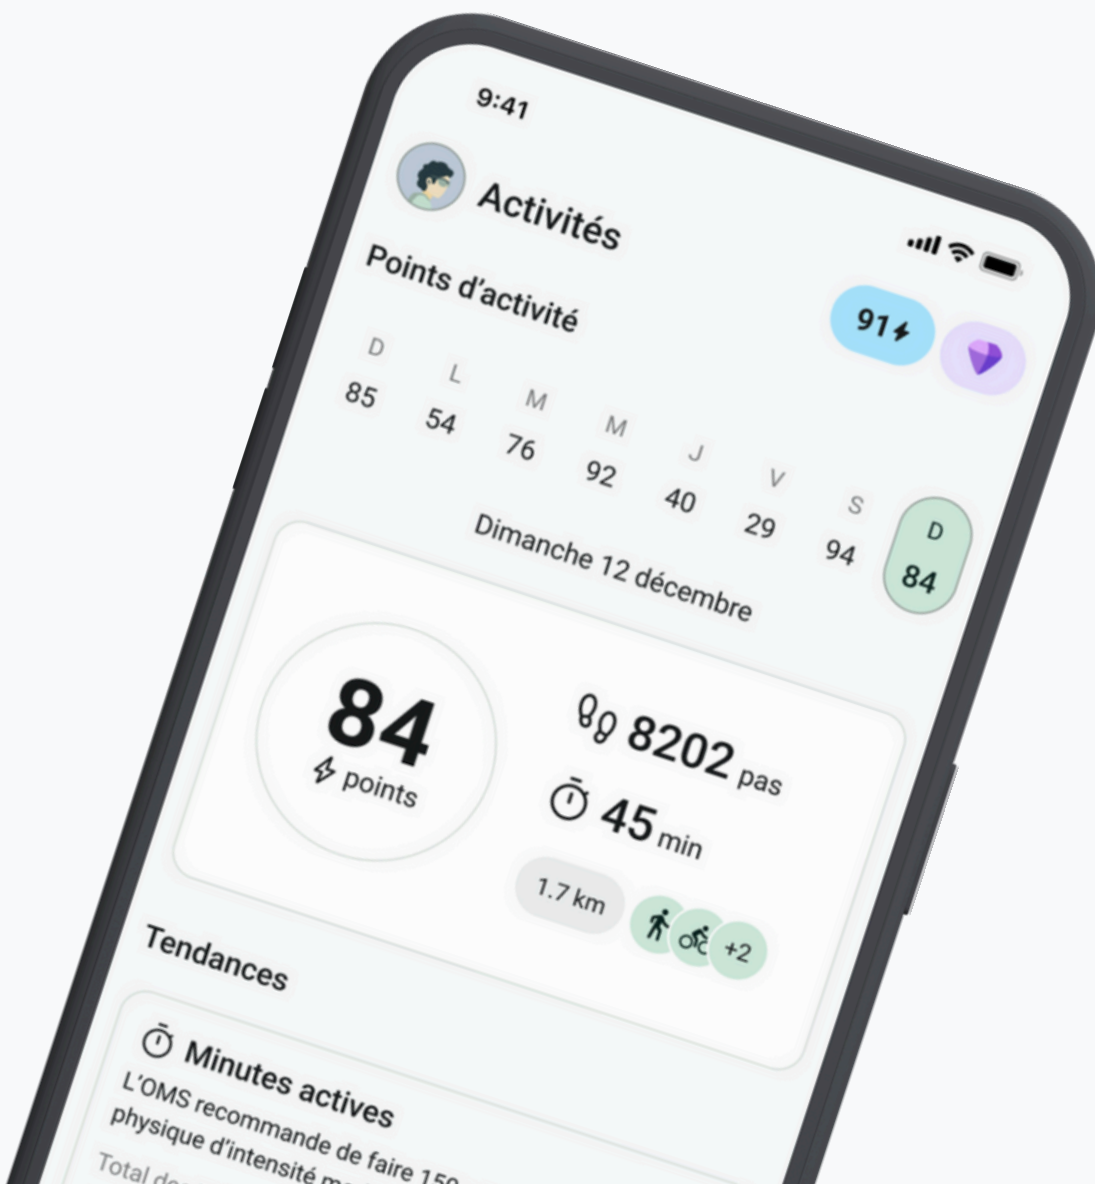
9:41

Activités

Points d'activité

91

| D | L | M | M | J | V | S | D |
|---|---|---|---|---|---|---|---|
| 85 | 54 | 76 | 92 | 40 | 29 | 94 | 84 |

Dimanche 12 décembre

84
points

8202 pas

45 min

1.7 km

+2

Tendances

Minutes actives

L'OMS recommande de faire 150 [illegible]
physique d'intensité m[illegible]
Total d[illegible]